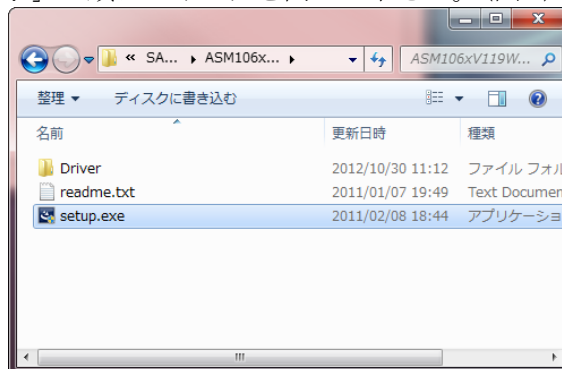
« SA... ▸ ASM106x... ▸

ASM106xV119W...

整理 ▾ ディスクに書き込む

| 名前 | 更新日時 | 種類 |
|---|---|---|
| Driver | 2012/10/30 11:12 | ファイル フォル |
| readme.txt | 2011/01/07 19:49 | Text Documen |
| setup.exe | 2011/02/08 18:44 | アプリケーショ |